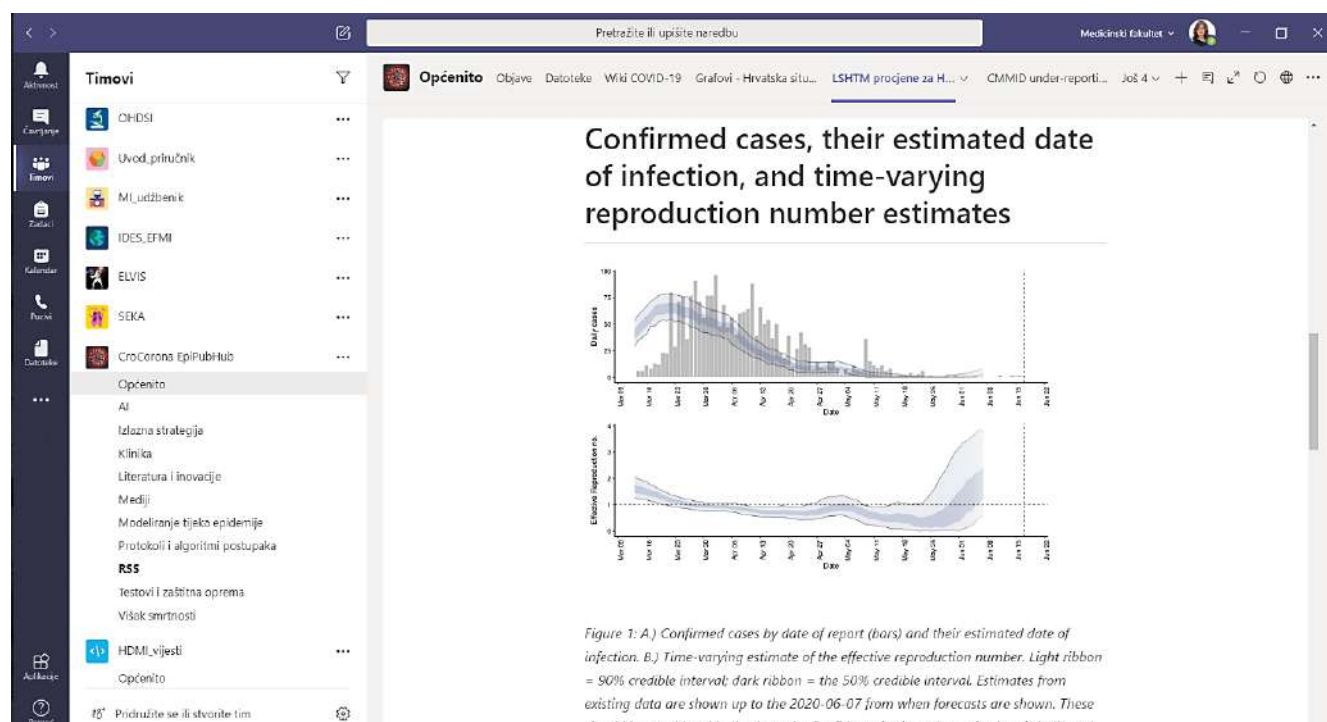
Pretražite ili upišite naredbu

Medicinski fakultet

Aktivnost
Čavrljanje
Timovi
Zadaci
Kalendar
Pozivi
Datoteke
...
Aplikacije

Timovi

OHDSI
Uvod_priručnik
MI_udžbenik
IDES_EFMI
ELVIS
SEKA
CroCorona EpiPubHub
Općenito
AI
Izlazna strategija
Klinika
Literatura i inovacije
Mediji
Modeliranje tijeka epidemije
Protokoli i algoritmi postupaka
RSS
Testovi i zaštitna oprema
Višak smrtnosti
HDMI_vijesti
Općenito
Pridružite se ili stvorite tim

Općenito Objave Datoteke Wiki COVID-19 Grafovi - Hrvatska situ... LSHTM procjene za H... CMMID under-reporti... Još 4

Confirmed cases, their estimated date of infection, and time-varying reproduction number estimates

Daily cases
Date
Effective reproduction no.
Date

Figure 1: A.) Confirmed cases by date of report (bars) and their estimated date of infection. B.) Time-varying estimate of the effective reproduction number. Light ribbon = 90% credible interval; dark ribbon = the 50% credible interval. Estimates from existing data are shown up to the 2020-06-07 from when forecasts are shown. These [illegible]